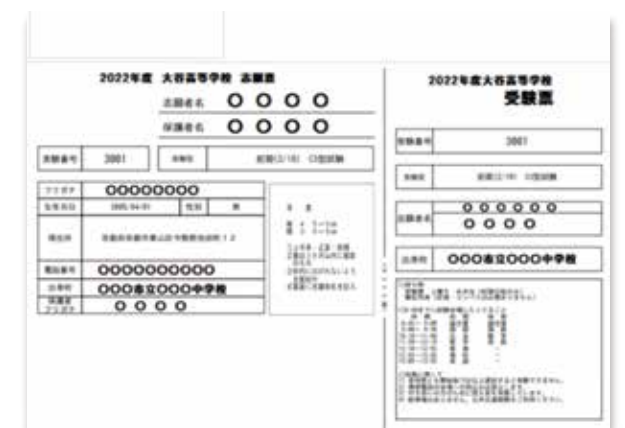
2022年度 大谷高等学校 志願票

志願者名 ○○○○

保護者名 ○○○○

受験番号 3001

受験型 前期(2/10) ○型試験

フリガナ ○○○○○○○○

生年月日 2005/04/01 性別 男

現住所 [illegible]

電話番号 ○○○○○○○○○○

出身校 ○○○市立○○○中学校

保護者フリガナ ○○○○

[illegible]

2022年度大谷高等学校
受験票

受験番号 3001

受験型 前期(2/10) ○型試験

志願者名 ○○○○○○
○○○○

出身校 ○○○市立○○○中学校

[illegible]